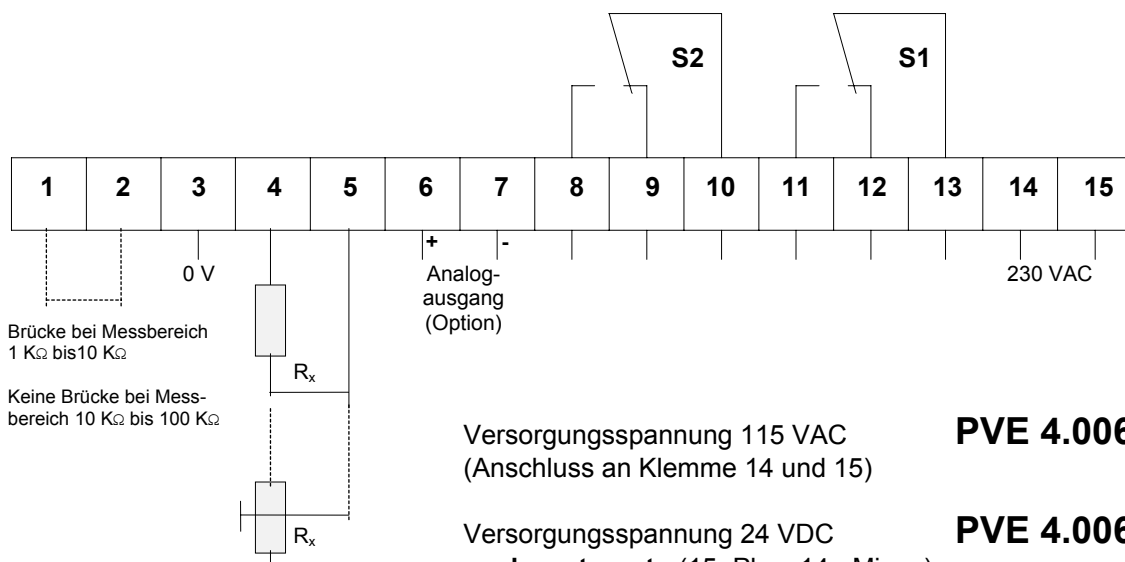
S2

S1

| 1 | 2 | 3 | 4 | 5 | 6 | 7 | 8 | 9 | 10 | 11 | 12 | 13 | 14 | 15 |
|---|---|---|---|---|---|---|---|---|---|---|---|---|---|---|

0 V

+ -

Analogausgang (Option)

230 VAC

Brücke bei Messbereich 1 KΩ bis10 KΩ

Keine Brücke bei Messbereich 10 KΩ bis 100 KΩ

$R_x$

$R_x$

Versorgungsspannung 115 VAC (Anschluss an Klemme 14 und 15)

PVE 4.006

Versorgungsspannung 24 VDC

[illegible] (15: Plus, 14: Minus)

PVE 4.006